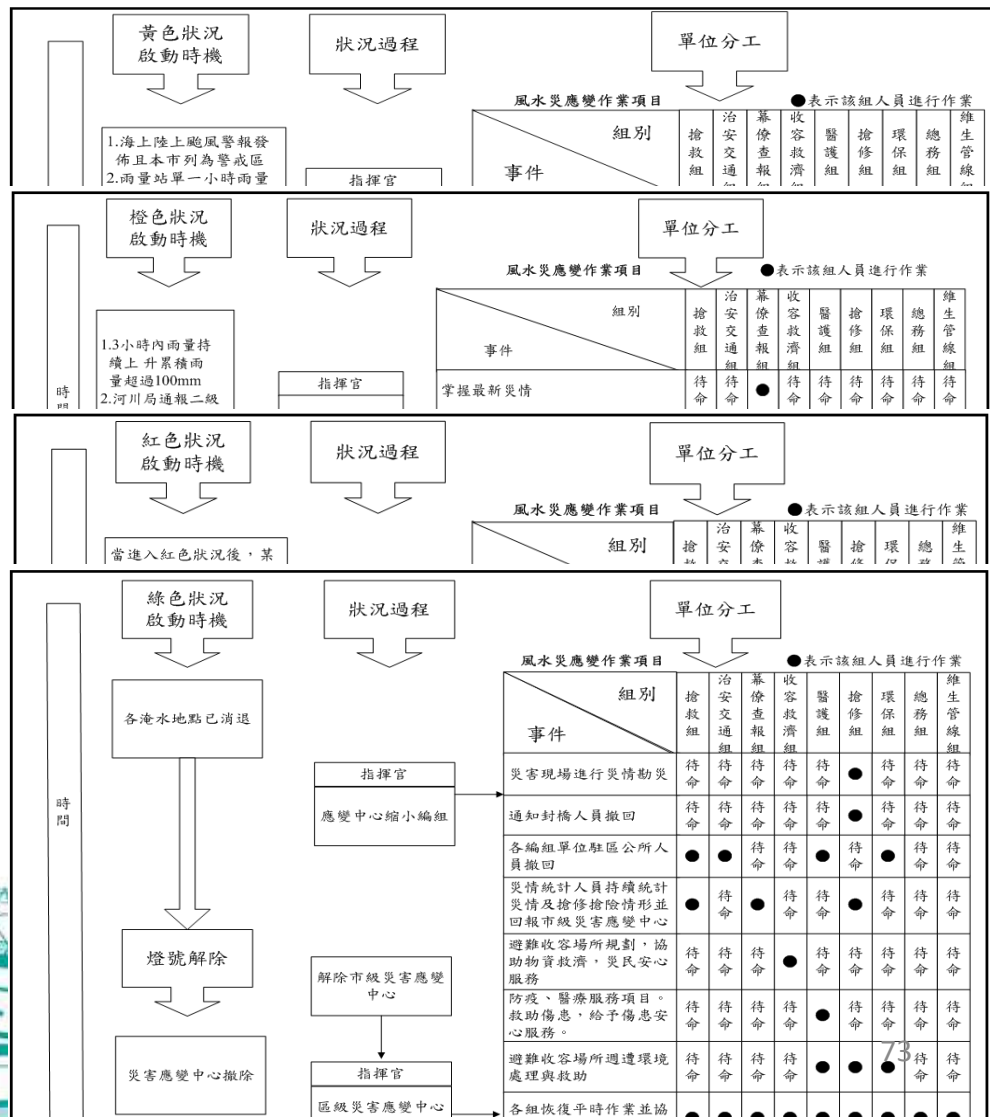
黃色狀況啟動時機

狀況過程

單位分工

風水災應變作業項目

●表示該組人員進行作業

1.海上陸上颱風警報發佈且本市列為警戒區
2.雨量站單一小時雨量

指揮官

| 組別 / 事件 | 搶救組 | 治安交通組 | 幕僚查報組 | 收容救濟組 | 醫護組 | 搶修組 | 環保組 | 總務組 | 維生管線組 |
|---|---|---|---|---|---|---|---|---|---|

橙色狀況啟動時機

狀況過程

單位分工

風水災應變作業項目

●表示該組人員進行作業

1.3小時內雨量持續上升累積雨量超過100mm
2.河川局通報二級

時間

指揮官

| 組別 / 事件 | 搶救組 | 治安交通組 | 幕僚查報組 | 收容救濟組 | 醫護組 | 搶修組 | 環保組 | 總務組 | 維生管線組 |
|---|---|---|---|---|---|---|---|---|---|
| 掌握最新災情 | 待命 | 待命 | ● | 待命 | 待命 | 待命 | 待命 | 待命 | 待命 |

紅色狀況啟動時機

狀況過程

單位分工

風水災應變作業項目

●表示該組人員進行作業

當進入紅色狀況後，某

| 組別 | 搶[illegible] | 治安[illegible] | 幕僚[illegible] | 收容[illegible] | 醫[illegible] | 搶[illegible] | 環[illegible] | 總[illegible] | 維生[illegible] |
|---|---|---|---|---|---|---|---|---|---|

綠色狀況啟動時機

狀況過程

單位分工

風水災應變作業項目

●表示該組人員進行作業

各淹水地點已消退

時間

指揮官

應變中心縮小編組

燈號解除

解除市級災害應變中心

災害應變中心撤除

指揮官

區級災害應變中心

| 組別 / 事件 | 搶救組 | 治安交通組 | 幕僚查報組 | 收容救濟組 | 醫護組 | 搶修組 | 環保組 | 總務組 | 維生管線組 |
|---|---|---|---|---|---|---|---|---|---|
| 災害現場進行災情勘災 | 待命 | 待命 | 待命 | 待命 | 待命 | ● | 待命 | 待命 | 待命 |
| 通知封橋人員撤回 | 待命 | 待命 | 待命 | 待命 | 待命 | ● | 待命 | 待命 | 待命 |
| 各編組單位駐區公所人員撤回 | ● | ● | 待命 | 待命 | ● | 待命 | ● | 待命 | 待命 |
| 災情統計人員持續統計災情及搶修搶險情形並回報市級災害應變中心 | ● | 待命 | ● | 待命 | 待命 | ● | 待命 | 待命 | 待命 |
| 避難收容場所規劃，協助物資救濟，災民安心服務 | 待命 | 待命 | 待命 | ● | 待命 | 待命 | 待命 | 待命 | 待命 |
| 防疫、醫療服務項目。救助傷患，給予傷患安心服務。 | 待命 | 待命 | 待命 | 待命 | ● | 待命 | 待命 | 待命 | 待命 |
| 避難收容場所週遭環境處理與救助 | 待命 | 待命 | 待命 | 待命 | ● | ● | ● | 待命 | 待命 |
| 各組恢復平時作業並協 | ● | ● | ● | ● | ● | ● | ● | ● | ● |

73